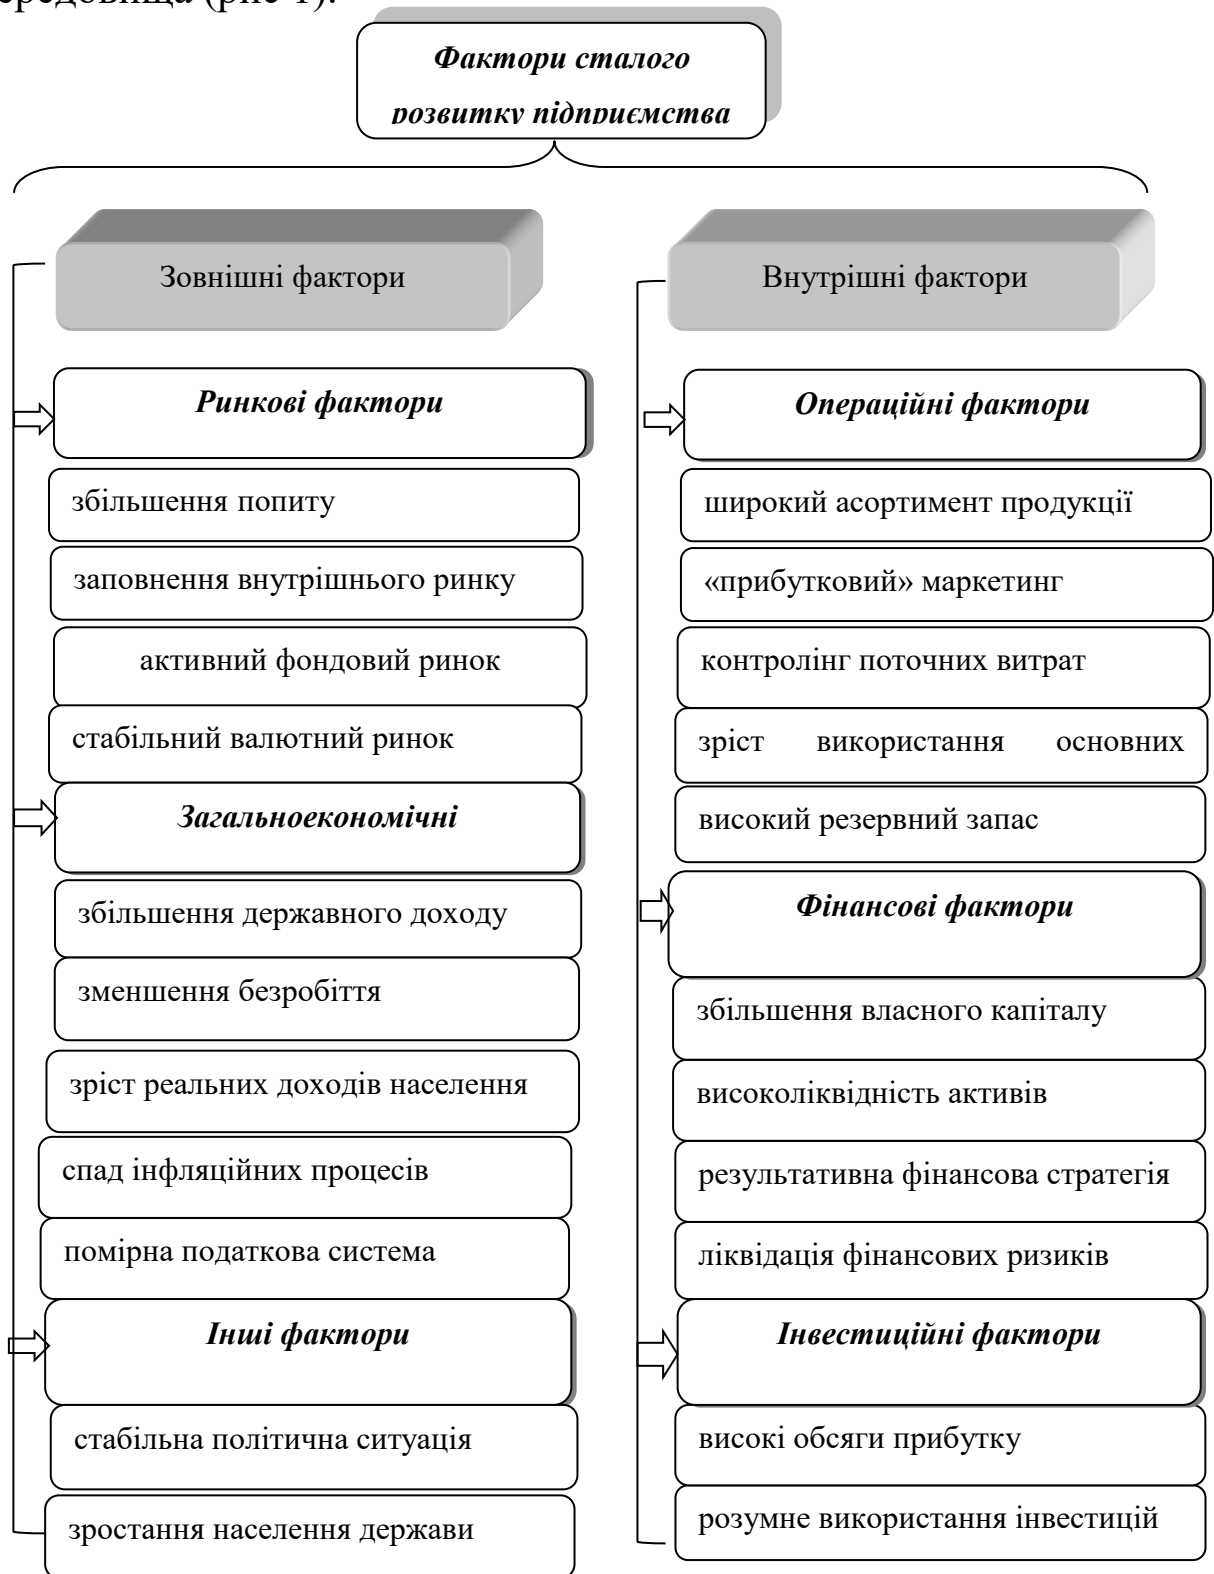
середовища (рис 1).

Фактори сталого розвитку підприємства

Зовнішні фактори

Ринкові фактори

збільшення попиту

заповнення внутрішнього ринку

активний фондовий ринок

стабільний валютний ринок

Загальноекономічні

збільшення державного доходу

зменшення безробіття

зріст реальних доходів населення

спад інфляційних процесів

помірна податкова система

Інші фактори

стабільна політична ситуація

зростання населення держави

Внутрішні фактори

Операційні фактори

широкий асортимент продукції

«прибутковий» маркетинг

контролінг поточних витрат

зріст використання основних

високий резервний запас

Фінансові фактори

збільшення власного капіталу

високоліквідність активів

результативна фінансова стратегія

ліквідація фінансових ризиків

Інвестиційні фактори

високі обсяги прибутку

розумне використання інвестицій